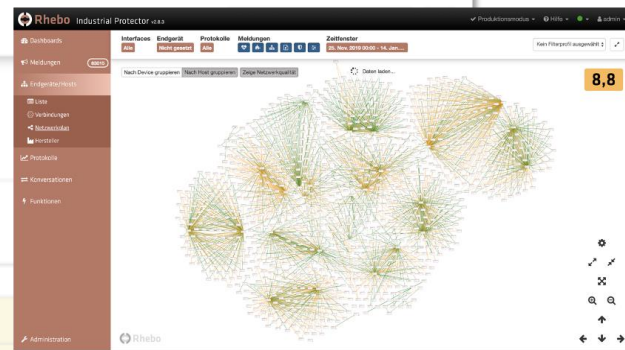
Rhebo Industrial Protector v2.8.3

Produktionsstatus Hilfe admin

Dashboards

Meldungen 60070

Endgeräte/Hosts

Liste

Verbindungen

Netzwerkplan

Hersteller

Protokolle

Konversationen

Funktionen

Administration

Interfaces Alle

Endgerät Nicht gesetzt

Protokolle Alle

Meldungen

Zeitfenster 25. Nov. 2019 00:00 - 14. Jan....

Kein Filterprofil ausgewählt

Nach Device gruppieren

Nach Host gruppieren

Zeige Netzwerkqualität

Daten laden...

8,8

Rhebo